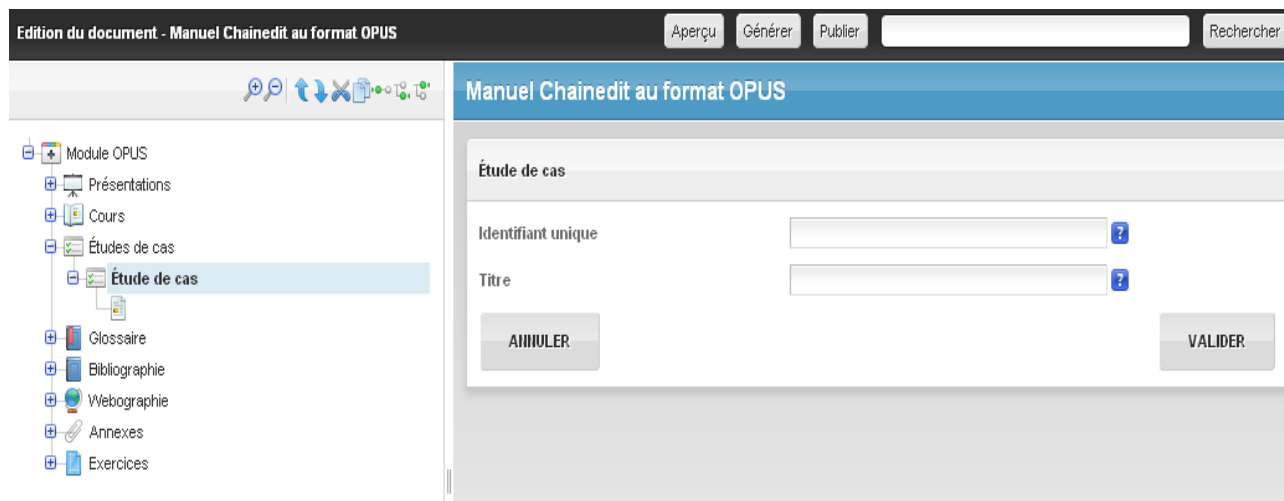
Edition du document - Manuel Chainedit au format OPUS

Aperçu Générer Publier Rechercher

Module OPUS
Présentations
Cours
Études de cas
Étude de cas
Glossaire
Bibliographie
Webographie
Annexes
Exercices

Manuel Chainedit au format OPUS

Étude de cas

Identifiant unique ?
Titre ?

ANNULER
VALIDER